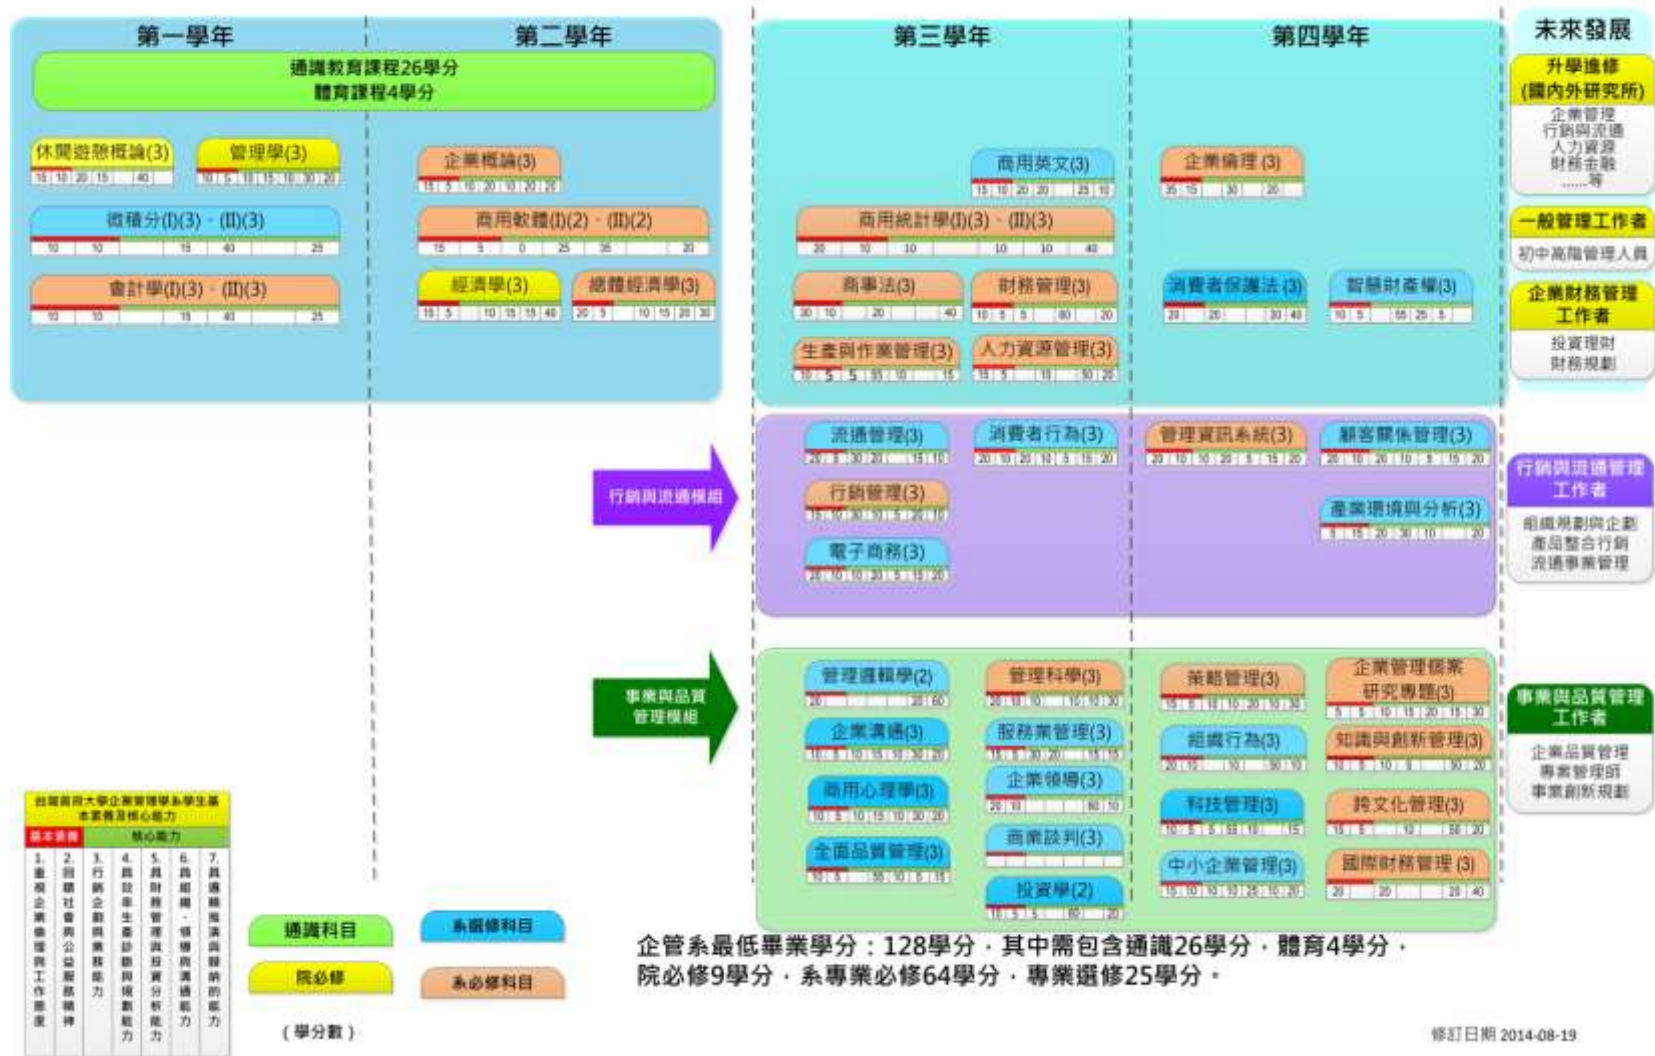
第一學年

第二學年

通識教育課程26學分
體育課程4學分

休閒遊憩概論(3)

管理學(3)

企業概論(3)

微積分(I)(3)、(II)(3)

商用軟體(I)(2)、(II)(2)

會計學(I)(3)、(II)(3)

經濟學(3)

總體經濟學(3)

第三學年

第四學年

商用英文(3)

企業倫理(3)

商用統計學(I)(3)、(II)(3)

商事法(3)

財務管理(3)

消費者保護法(3)

智慧財產權(3)

生產與作業管理(3)

人力資源管理(3)

流通管理(3)

消費者行為(3)

管理資訊系統(3)

顧客關係管理(3)

行銷與流通模組

行銷管理(3)

產業環境與分析(3)

電子商務(3)

管理邏輯學(2)

管理科學(3)

策略管理(3)

企業管理個案研究專題(3)

事業與品質管理模組

企業溝通(3)

服務業管理(3)

組織行為(3)

知識與創新管理(3)

企業領導(3)

商用心理學(3)

科技管理(3)

跨文化管理(3)

商業談判(3)

全面品質管理(3)

中小企業管理(3)

國際財務管理(3)

投資學(2)

未來發展

升學進修
(國內外研究所)
企業管理
行銷與流通
人力資源
財務金融
……等

一般管理工作者
初中高階管理人員

企業財務管理工作者
投資理財
財務規劃

行銷與流通管理工作者
組織規劃與企劃
產品整合行銷
流通事業管理

事業與品質管理工作者
企業品質管理
專案管理師
事業創新規劃

台灣首府大學企業管理學系學生基本素養及核心能力

| 基本素養 | 核心能力 | | | | | |
|---|---|---|---|---|---|---|
| 1. 重視企業倫理與工作態度 | 2. 回饋社會與公益服務精神 | 3. 行銷企劃與業務能力 | 4. 具設立生產診斷與規劃能力 | 5. 具財務管理與投資分析能力 | 6. 具組織、領導與溝通能力 | 7. 具邏輯推演與歸納的能力 |

通識科目

系選修科目

院必修

系必修科目

(學分數)

企管系最低畢業學分：128學分，其中需包含通識26學分，體育4學分，院必修9學分，系專業必修64學分，專業選修25學分。

修訂日期 2014-08-19